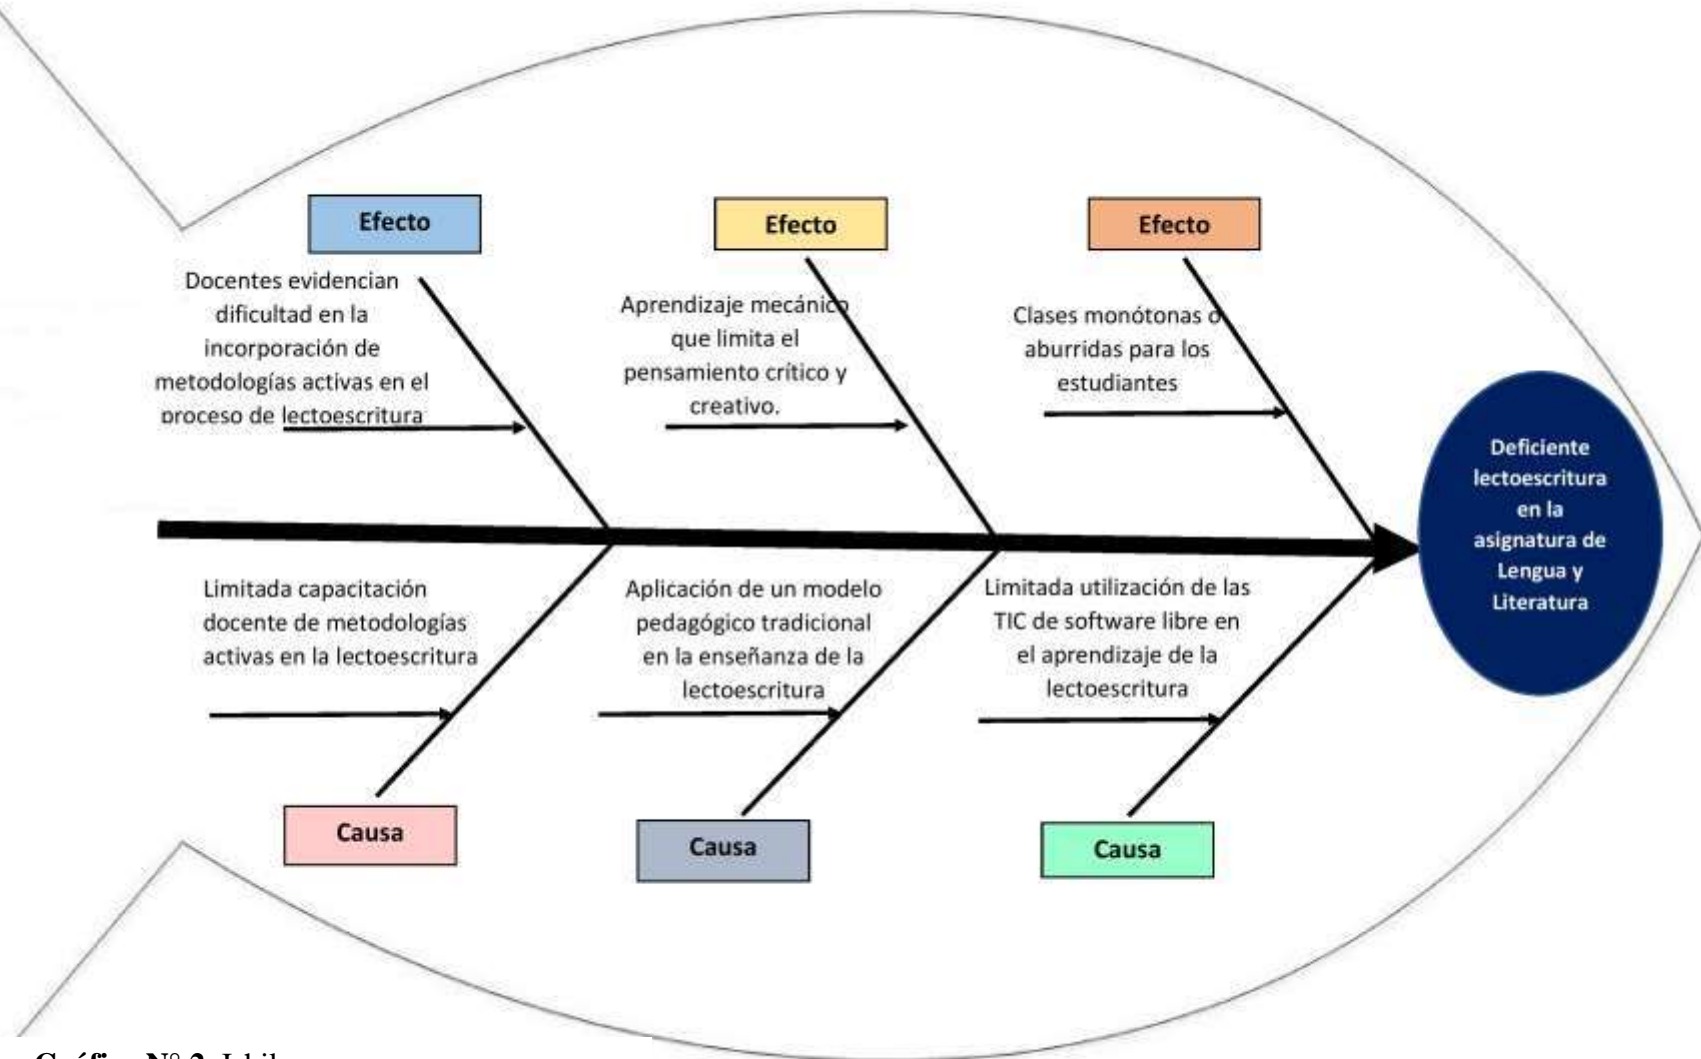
Efecto

Docentes evidencian dificultad en la incorporación de metodologías activas en el proceso de lectoescritura

Efecto

Aprendizaje mecánico que limita el pensamiento crítico y creativo.

Efecto

Clases monótonas o aburridas para los estudiantes

Deficiente lectoescritura en la asignatura de Lengua y Literatura

Limitada capacitación docente de metodologías activas en la lectoescritura

Causa

Aplicación de un modelo pedagógico tradicional en la enseñanza de la lectoescritura

Causa

Limitada utilización de las TIC de software libre en el aprendizaje de la lectoescritura

Causa

Gráfico N° 2. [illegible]